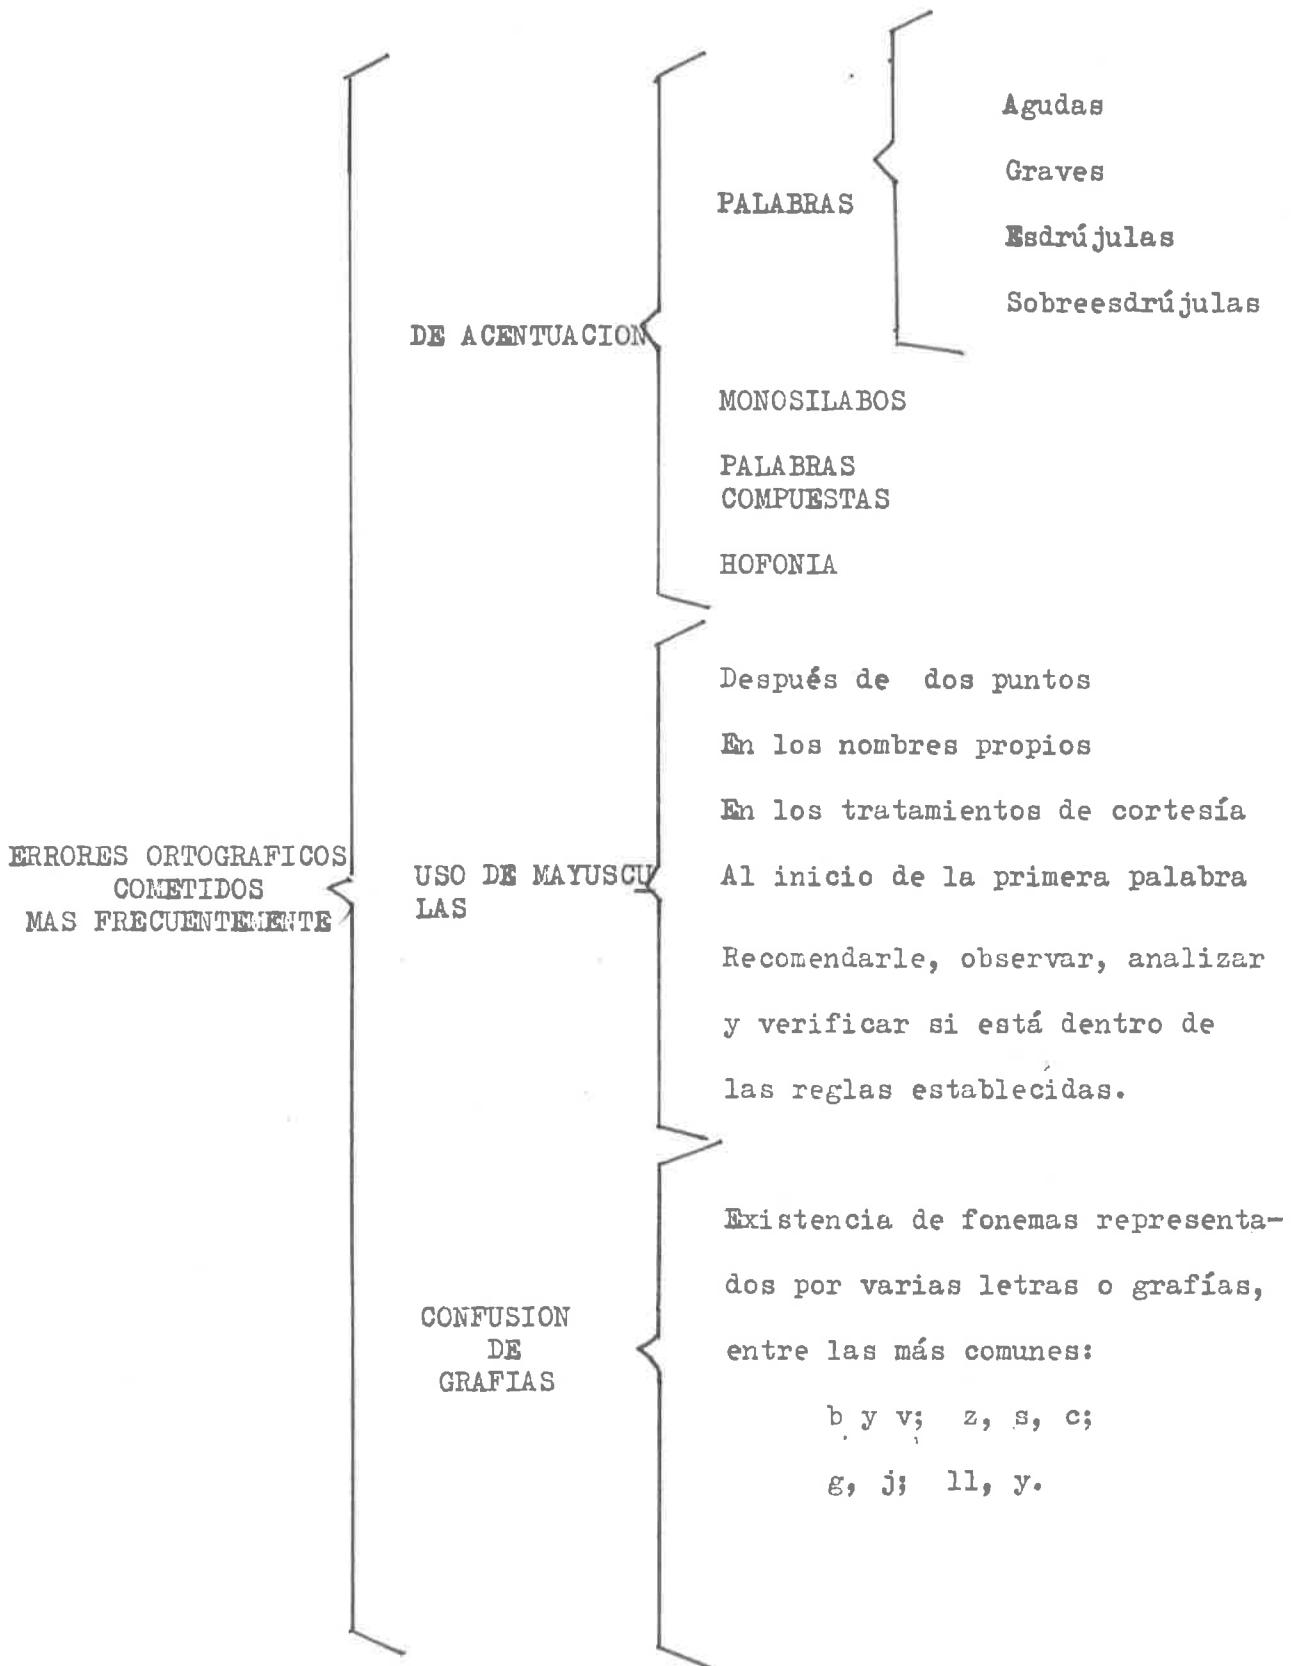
ERRORES ORTOGRAFICOS COMETIDOS MAS FRECUENTEMENTE

DE ACENTUACION

PALABRAS

Agudas

Graves

Esdrújulas

Sobreesdrújulas

MONOSILABOS

PALABRAS COMPUESTAS

HOFONIA

USO DE MAYUSCULAS

Después de dos puntos

En los nombres propios

En los tratamientos de cortesía

Al inicio de la primera palabra

Recomendarle, observar, analizar y verificar si está dentro de las reglas establecidas.

CONFUSION DE GRAFIAS

Existencia de fonemas representados por varias letras o grafías, entre las más comunes:

b y v; z, s, c;

g, j; ll, y.